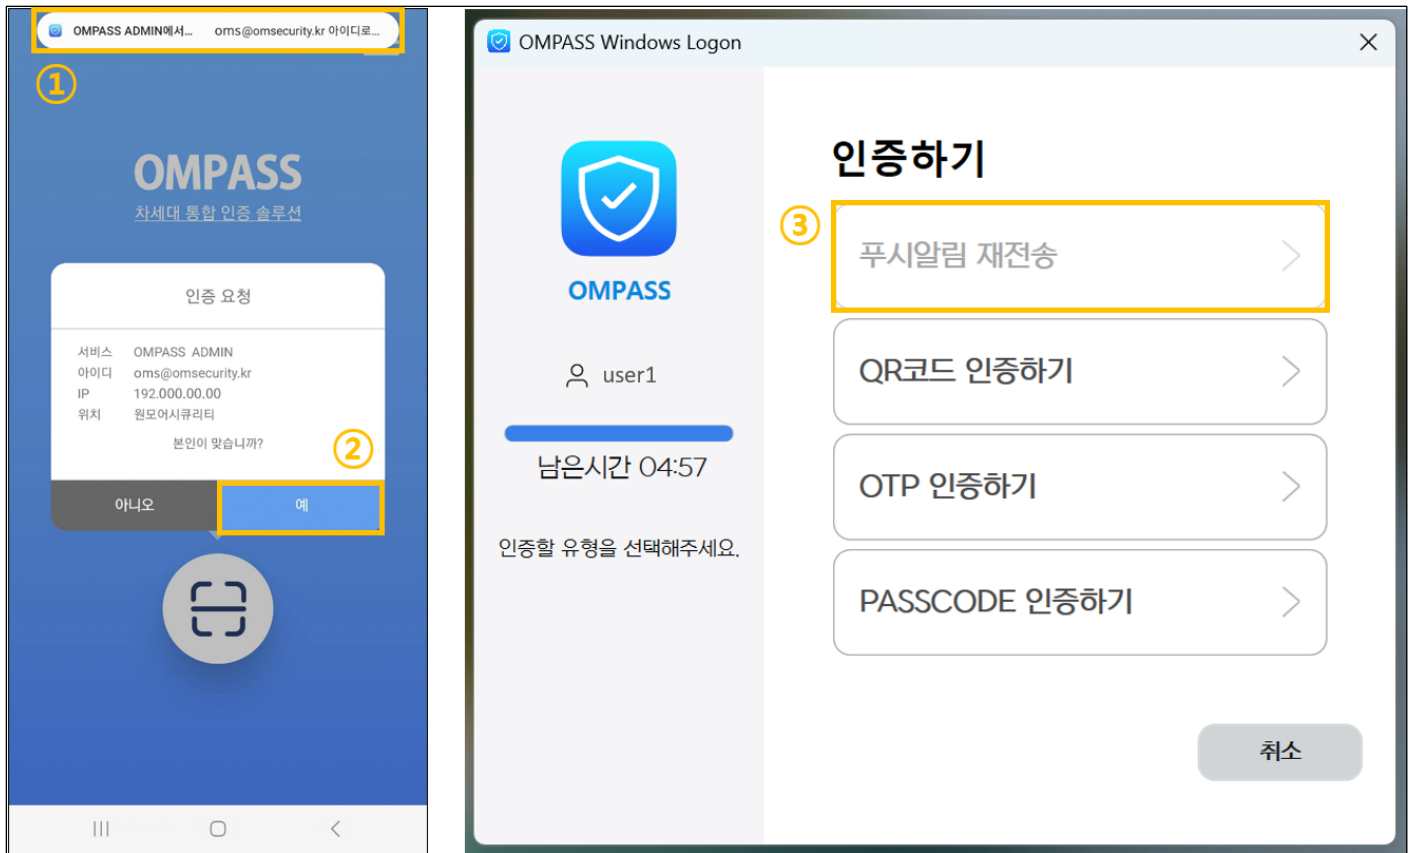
OMPASS ADMIN에서... oms@omsecurity.kr 아이디로...

①

OMPASS

차세대 통합 인증 솔루션

인증 요청

서비스 OMPASS ADMIN
아이디 oms@omsecurity.kr
IP 192.000.00.00
위치 원모어시큐리티

본인이 맞습니까?

②

아니오

예

OMPASS Windows Logon

OMPASS

user1

남은시간 04:57

인증할 유형을 선택해주세요.

인증하기

③

푸시알림 재전송

QR코드 인증하기

OTP 인증하기

PASSCODE 인증하기

취소